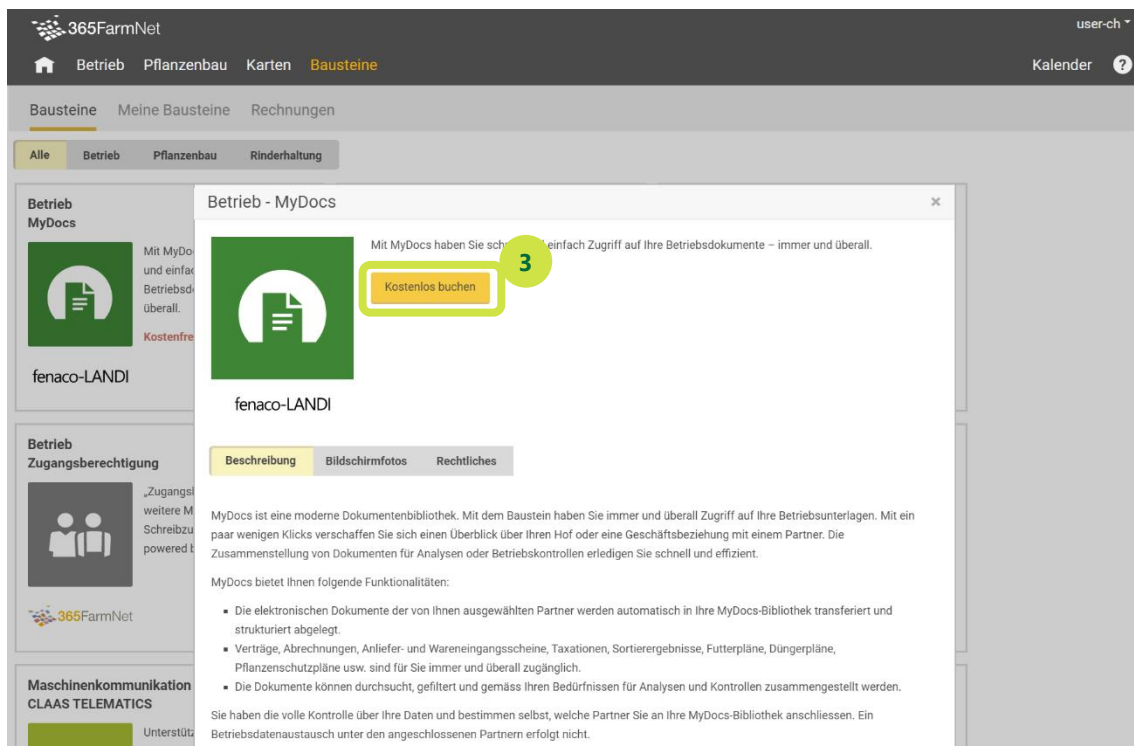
365FarmNet

user-ch

Betrieb Pflanzenbau Karten Bausteine

Kalender ?

Bausteine Meine Bausteine Rechnungen

Alle Betrieb Pflanzenbau Rinderhaltung

Betrieb
MyDocs

Mit MyDo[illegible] und einfac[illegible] Betriebsd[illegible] überall.

Kostenfre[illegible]

fenaco-LANDI

Betrieb
Zugangsberechtigung

„Zugangsl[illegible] weitere M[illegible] Schreibzu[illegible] powered b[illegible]

365FarmNet

Maschinenkommunikation
CLAAS TELEMATICS

Unterstütz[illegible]

Betrieb - MyDocs

×

Mit MyDocs haben Sie sch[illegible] einfach Zugriff auf Ihre Betriebsdokumente – immer und überall.

3

Kostenlos buchen

fenaco-LANDI

Beschreibung Bildschirmfotos Rechtliches

MyDocs ist eine moderne Dokumentenbibliothek. Mit dem Baustein haben Sie immer und überall Zugriff auf Ihre Betriebsunterlagen. Mit ein paar wenigen Klicks verschaffen Sie sich einen Überblick über Ihren Hof oder eine Geschäftsbeziehung mit einem Partner. Die Zusammenstellung von Dokumenten für Analysen oder Betriebskontrollen erledigen Sie schnell und effizient.

MyDocs bietet Ihnen folgende Funktionalitäten:

- Die elektronischen Dokumente der von Ihnen ausgewählten Partner werden automatisch in Ihre MyDocs-Bibliothek transferiert und strukturiert abgelegt.
- Verträge, Abrechnungen, Anliefer- und Wareneingangsscheine, Taxationen, Sortierergebnisse, Futterpläne, Düngerpläne, Pflanzenschutzpläne usw. sind für Sie immer und überall zugänglich.
- Die Dokumente können durchsucht, gefiltert und gemäss Ihren Bedürfnissen für Analysen und Kontrollen zusammengestellt werden.

Sie haben die volle Kontrolle über Ihre Daten und bestimmen selbst, welche Partner Sie an Ihre MyDocs-Bibliothek anschliessen. Ein Betriebsdatenaustausch unter den angeschlossenen Partnern erfolgt nicht.